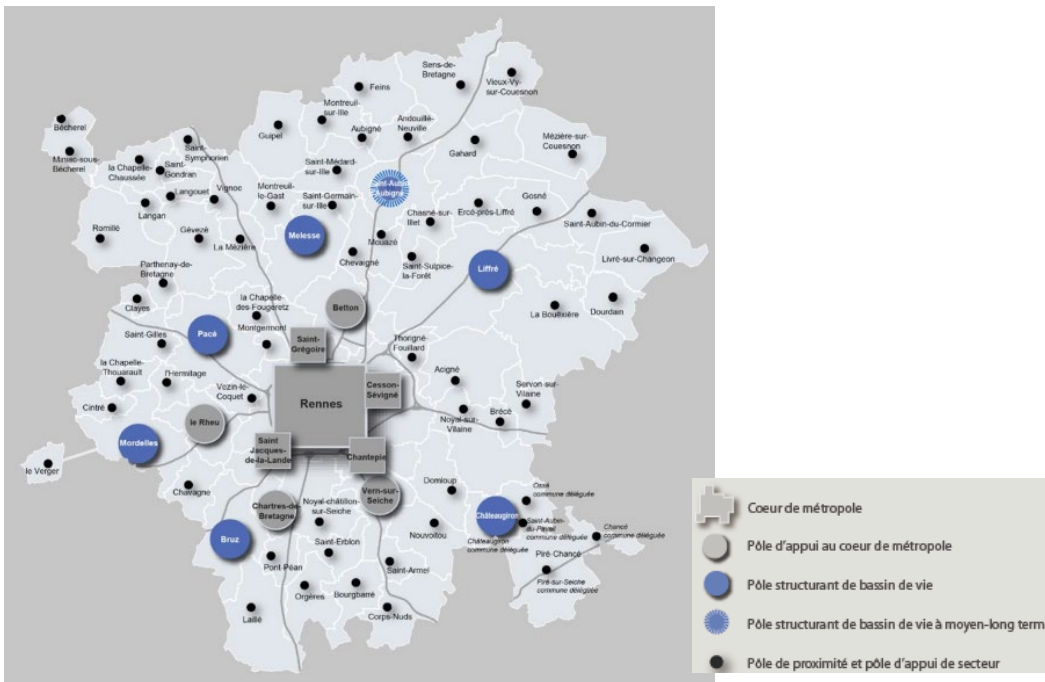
Sens-de-Bretagne
Vieux-Vy-sur-Couesnon
Feins
Montreuil-sur-Ille
Andouillé-Neuville
Bécherel
Guipel
Aubigné
Gahard
Mézière-sur-Couesnon
Miniac-sous-Bécherel
Saint-Symphorien
la Chapelle-Chaussée
Saint-Gondran
Saint-Médard-sur-Ille
Saint-Aubin-d'Aubigné
Langouet
Vignoc
Montreuil-le-Gast
Saint-Germain-sur-Ille
Gosné
Langan
Chasné-sur-Illet
Ercé-près-Liffré
Saint-Aubin-du-Cormier
Romillé
Gévezé
La Mézière
Melesse
Mouazé
Chevaigné
Saint-Sulpice-la-Forêt
Liffré
Livré-sur-Changeon
Parthenay-de-Bretagne
Betton
la Chapelle-des-Fougeretz
Clayes
La Bouëxière
Dourdain
Montgermont
Pacé
Saint-Grégoire
Saint-Gilles
Thorigné-Fouillard
la Chapelle-Thouarault
l'Hermitage
Acigné
Servon-sur-Vilaine
Rennes
Cesson-Sévigné
Vezin-le-Coquet
Cintré
le Rheu
Brécé
Noyal-sur-Vilaine
Mordelles
Saint Jacques-de-la-Lande
Chantepie
le Verger
Chavagne
Domloup
Ossé commune déléguée
Chartres-de-Bretagne
Noyal-châtillon-sur-Seiche
Vern-sur-Seiche
Châteaugiron
Saint-Aubin-du-Pavail commune déléguée
Chancé commune déléguée
Bruz
Châteaugiron commune déléguée
Saint-Erblon
Nouvoitou
Piré-Chancé
Pont-Péan
Saint-Armel
Piré-sur-Seiche commune déléguée
Orgères
Bourgbarré
Laillé
Corps-Nuds

Coeur de métropole
Pôle d'appui au coeur de métropole
Pôle structurant de bassin de vie
Pôle structurant de bassin de vie à moyen-long term
Pôle de proximité et pôle d'appui de secteur